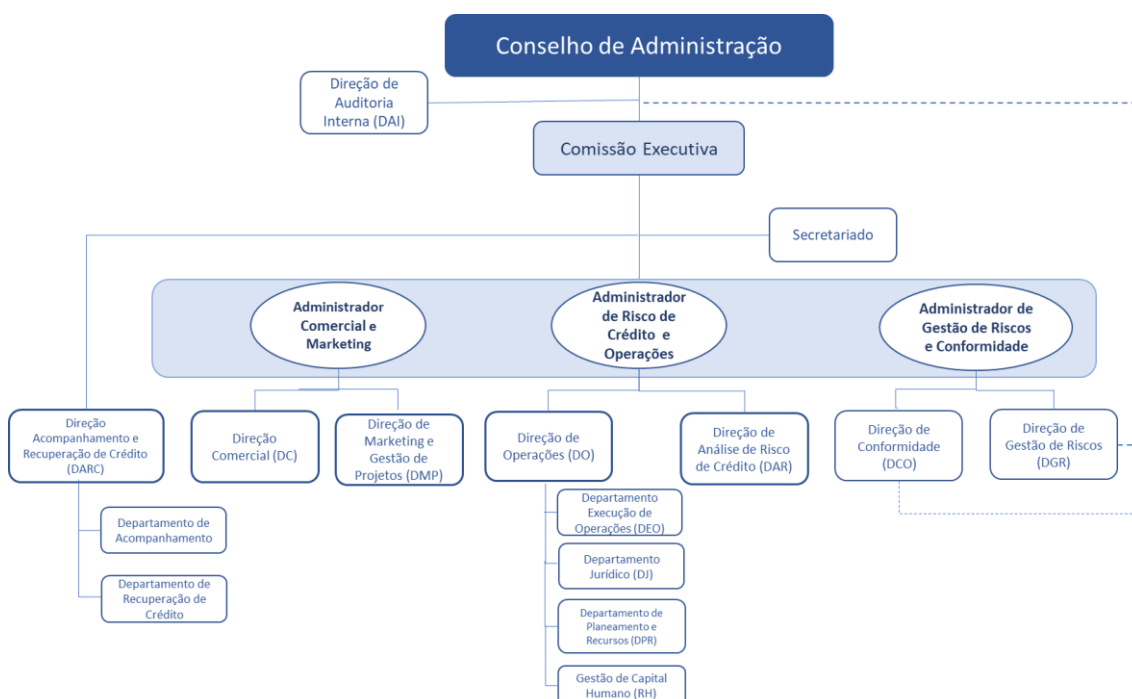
Conselho de Administração

Direção de Auditoria Interna (DAI)

Comissão Executiva

Secretariado

Administrador Comercial e Marketing

Administrador de Risco de Crédito e Operações

Administrador de Gestão de Riscos e Conformidade

Direção Acompanhamento e Recuperação de Crédito (DARC)

Departamento de Acompanhamento

Departamento de Recuperação de Crédito

Direção Comercial (DC)

Direção de Marketing e Gestão de Projetos (DMP)

Direção de Operações (DO)

Departamento Execução de Operações (DEO)

Departamento Jurídico (DJ)

Departamento de Planeamento e Recursos (DPR)

Gestão de Capital Humano (RH)

Direção de Análise de Risco de Crédito (DAR)

Direção de Conformidade (DCO)

Direção de Gestão de Riscos (DGR)